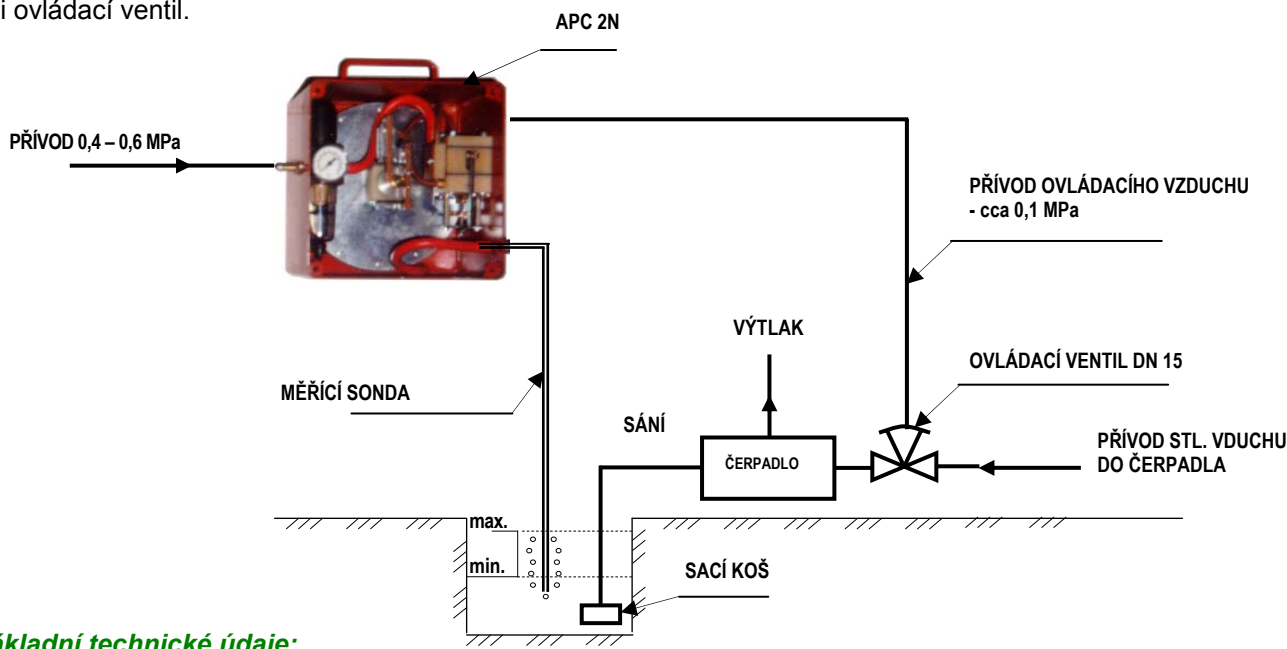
i ovládací ventil.

APC 2N

PŘÍVOD 0,4 – 0,6 MPa

PŘÍVOD OVLÁDACÍHO VZDUCHU - cca 0,1 MPa

VÝTLAK

OVLÁDACÍ VENTIL DN 15

MĚŘÍCÍ SONDA

SÁNÍ

ČERPADLO

PŘÍVOD STL. VDUCHU DO ČERPADLA

max.

min.

SACÍ KOŠ

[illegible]kladní technické údaje: